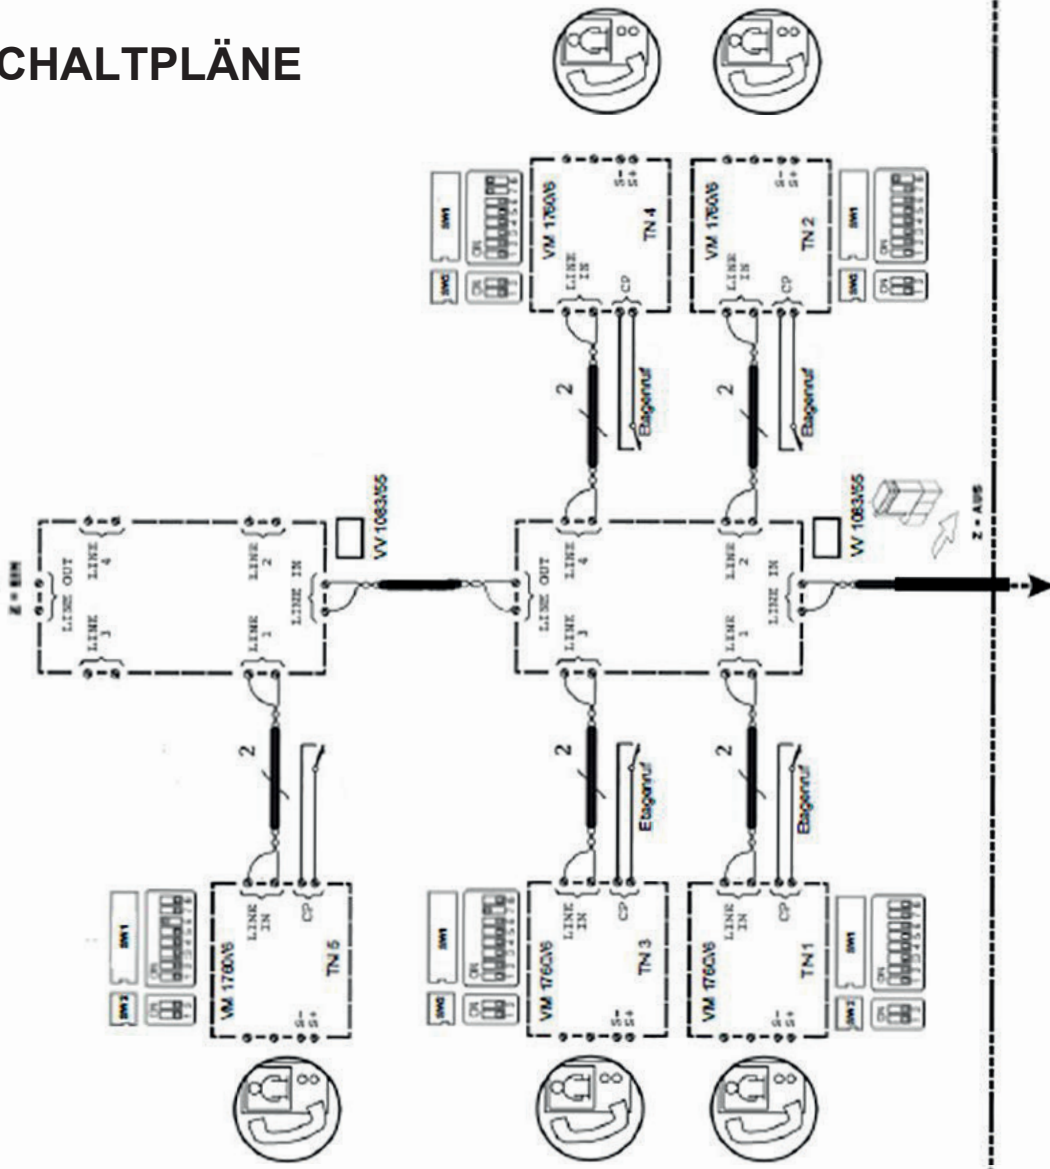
CHALTPLÄNE

VM 1760/6
LINE IN
CP
S- S+
TN 4
SW1
SW2
ON

VM 1760/6
LINE IN
CP
S- S+
TN 2
SW1
SW2
ON

2
Etagenruf

2
Etagenruf

VV 1083/56
LINE OUT
LINE 4
LINE 3
LINE 2
LINE 1
LINE IN
Z = EIN

VV 1083/56
LINE OUT
LINE 4
LINE 3
LINE 2
LINE 1
LINE IN
Z = AUS

2

2
Etagenruf

2
Etagenruf

VM 1760/6
LINE IN
CP
S- S+
TN 5
SW1
SW2
ON

VM 1760/6
LINE IN
CP
S- S+
TN 3
SW1
SW2
ON

VM 1760/6
LINE IN
CP
S- S+
TN 1
SW1
SW2
ON